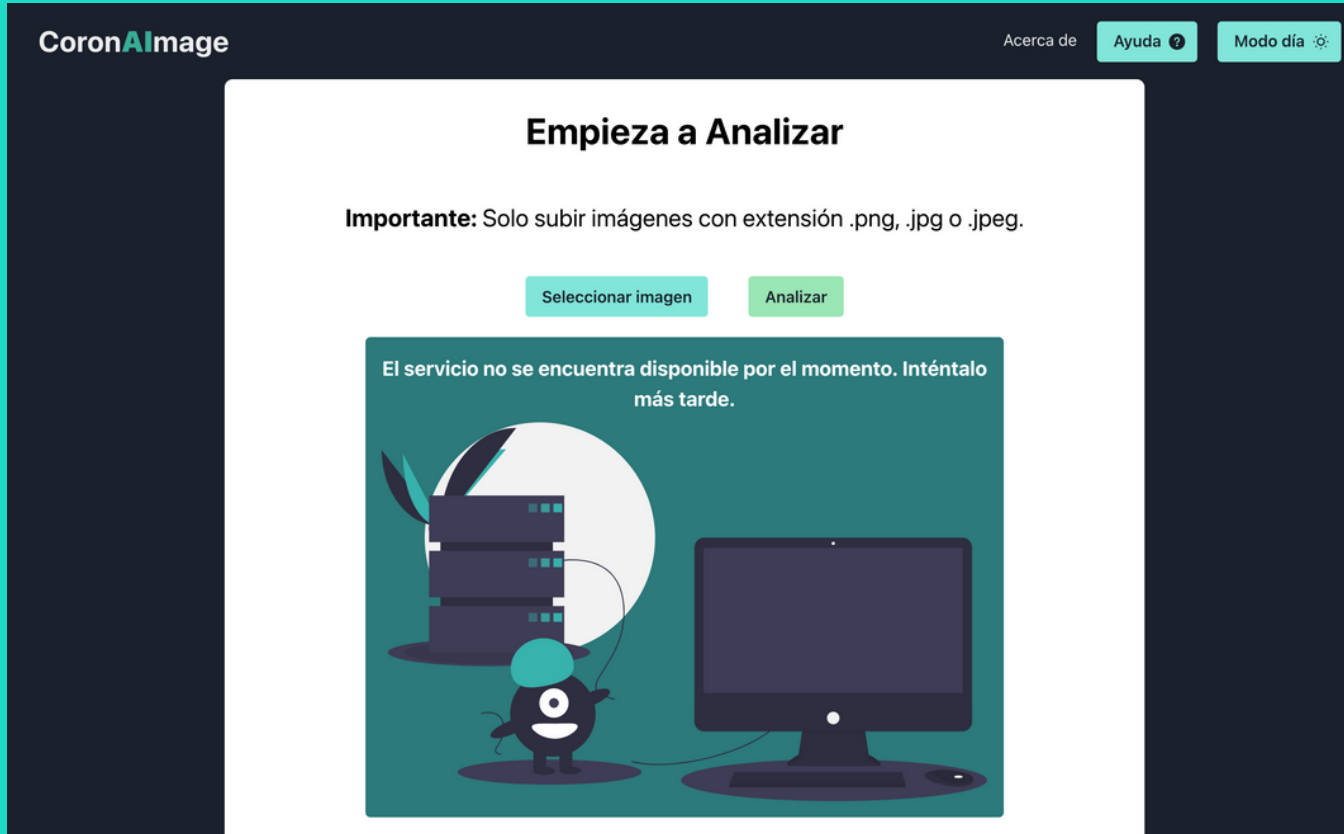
CoronAImage

Acerca de Ayuda Modo día

Empieza a Analizar

**Importante:** Solo subir imágenes con extensión .png, .jpg o .jpeg.

Seleccionar imagen

Analizar

El servicio no se encuentra disponible por el momento. Inténtalo más tarde.